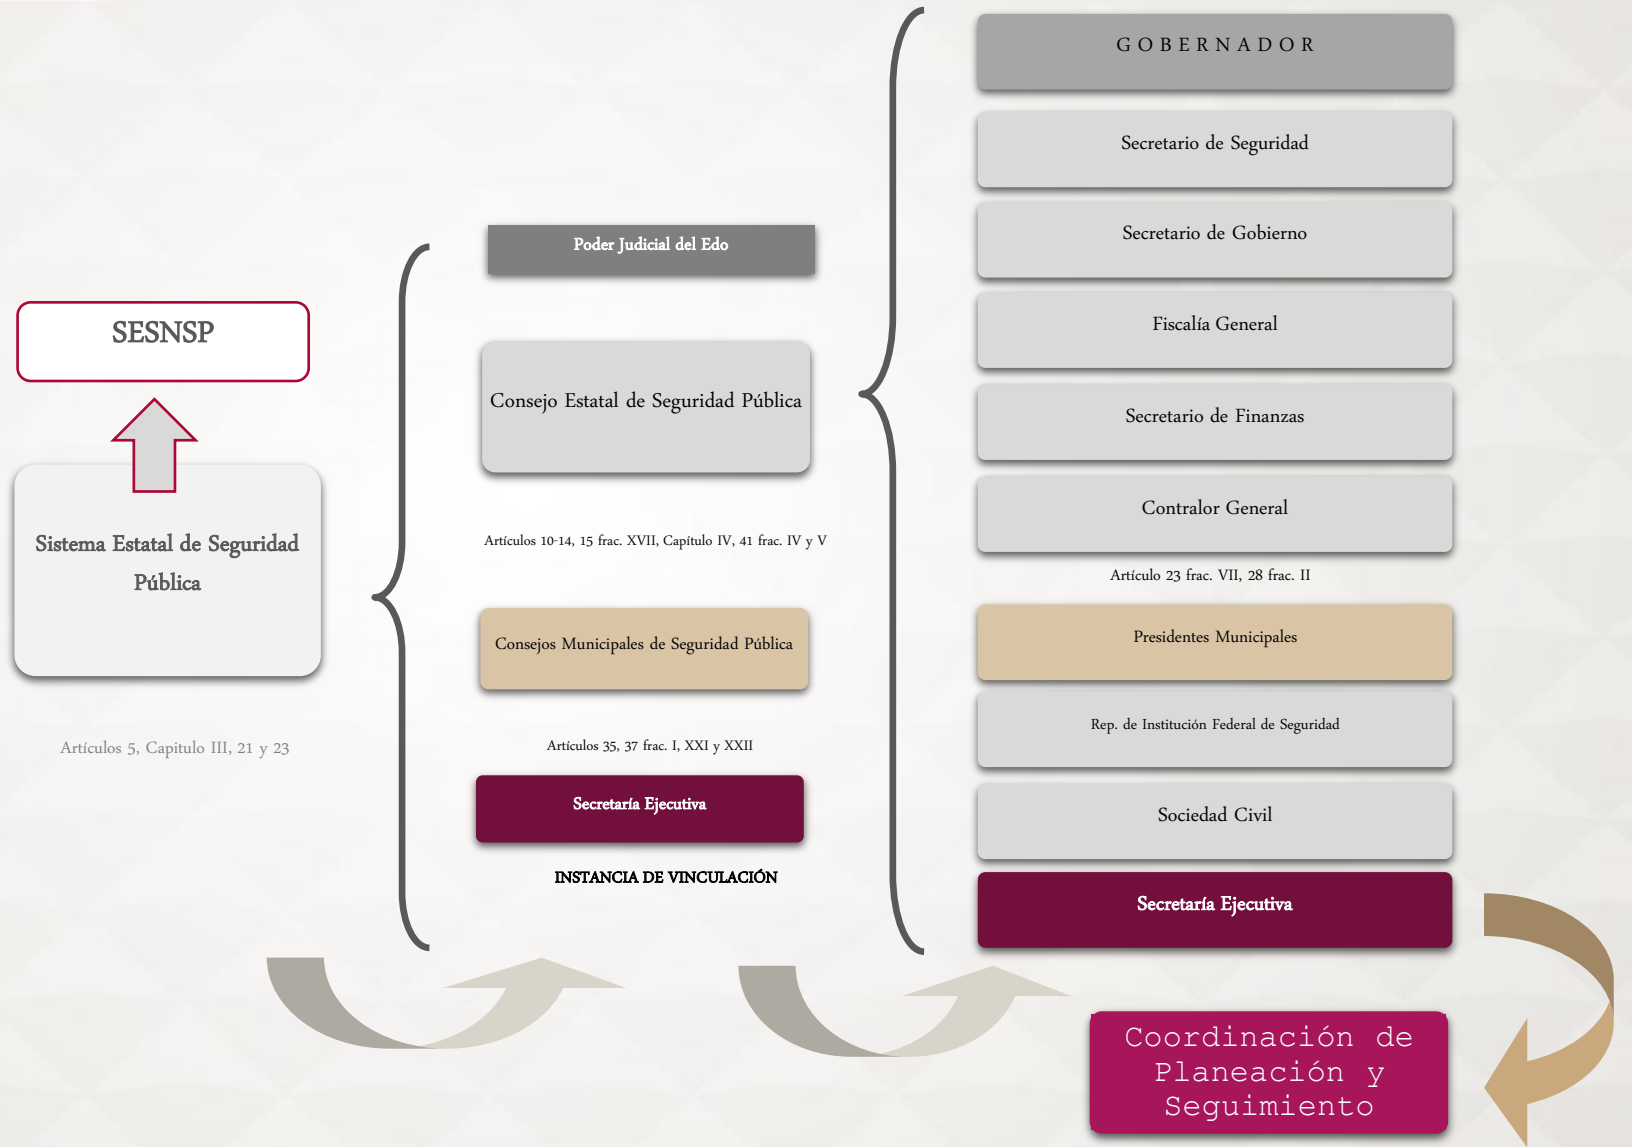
SESNSP

Sistema Estatal de Seguridad Pública

Artículos 5, Capitulo III, 21 y 23

Poder Judicial del Edo

Consejo Estatal de Seguridad Pública

Artículos 10-14, 15 frac. XVII, Capítulo IV, 41 frac. IV y V

Consejos Municipales de Seguridad Pública

Artículos 35, 37 frac. I, XXI y XXII

Secretaría Ejecutiva

INSTANCIA DE VINCULACIÓN

GOBERNADOR

Secretario de Seguridad

Secretario de Gobierno

Fiscalía General

Secretario de Finanzas

Contralor General

Artículo 23 frac. VII, 28 frac. II

Presidentes Municipales

Rep. de Institución Federal de Seguridad

Sociedad Civil

Secretaría Ejecutiva

Coordinación de Planeación y Seguimiento